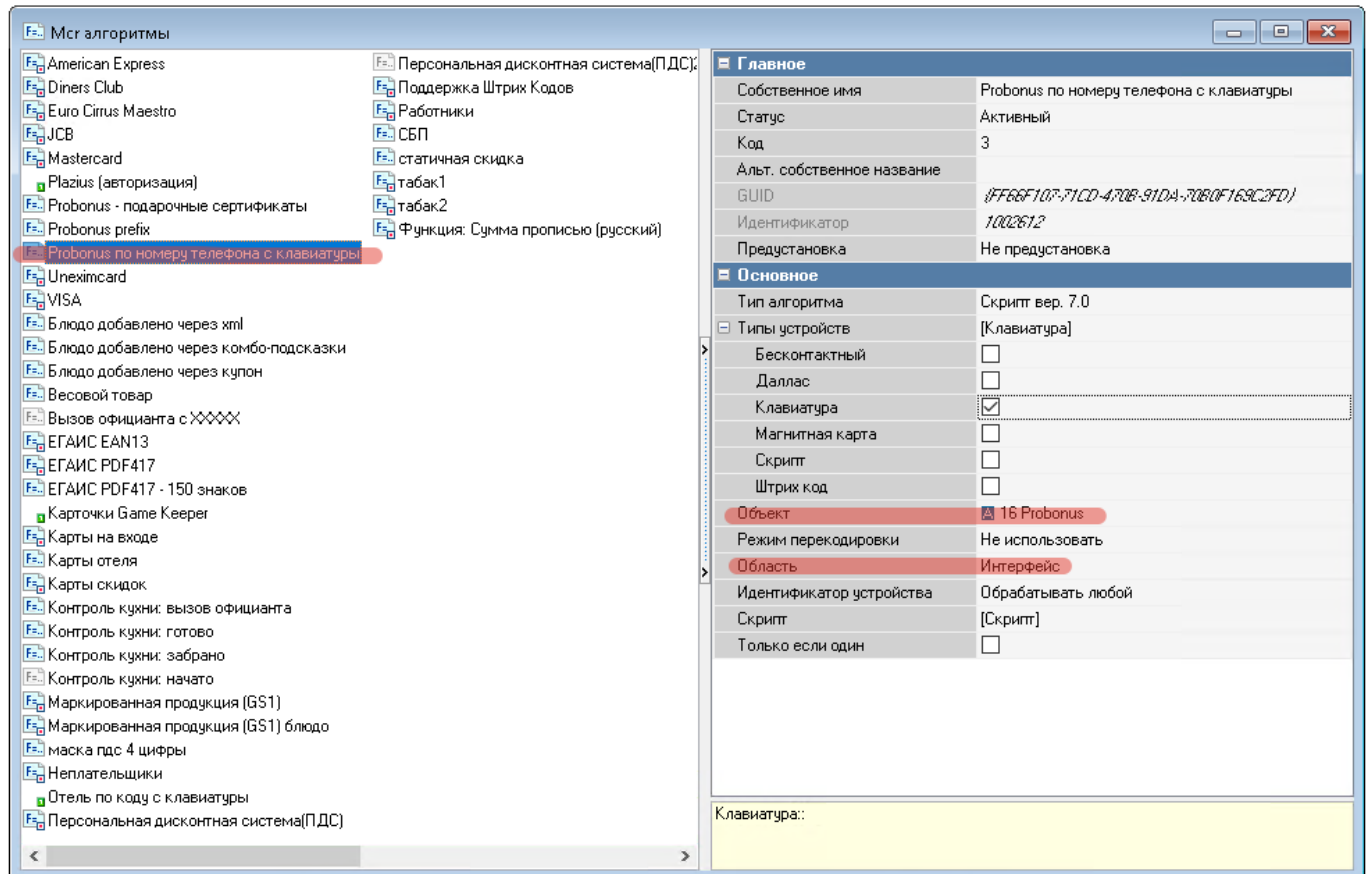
Mcr алгоритмы

American Express
Diners Club
Euro Cirrus Maestro
JCB
Mastercard
Plazius (авторизация)
Probonus - подарочные сертификаты
Probonus prefix
Probonus по номеру телефона с клавиатуры
Uneximcard
VISA
Блюдо добавлено через xml
Блюдо добавлено через комбо-подсказки
Блюдо добавлено через купон
Весовой товар
Вызов официанта с XXXXX
ЕГАИС EAN13
ЕГАИС PDF417
ЕГАИС PDF417 - 150 знаков
Карточки Game Keeper
Карты на входе
Карты отеля
Карты скидок
Контроль кухни: вызов официанта
Контроль кухни: готово
Контроль кухни: забрано
Контроль кухни: начато
Маркированная продукция (GS1)
Маркированная продукция (GS1) блюдо
маска пдс 4 цифры
Неплательщики
Отель по коду с клавиатуры
Персональная дисконтная система(ПДС)

Персональная дисконтная система(ПДС)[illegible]
Поддержка Штрих Кодов
Работники
СБП
статичная скидка
табак1
табак2
Функция: Сумма прописью (русский)

Главное
| | |
|---|---|
| Собственное имя | Probonus по номеру телефона с клавиатуры |
| Статус | Активный |
| Код | 3 |
| Альт. собственное название | |
| GUID | {FF66F107-71CD-470B-91DA-70B0F169C2FD} |
| Идентификатор | 1002612 |
| Предустановка | Не предустановка |

Основное
| | |
|---|---|
| Тип алгоритма | Скрипт вер. 7.0 |
| Типы устройств | [Клавиатура] |
| Бесконтактный | ☐ |
| Даллас | ☐ |
| Клавиатура | ☑ |
| Магнитная карта | ☐ |
| Скрипт | ☐ |
| Штрих код | ☐ |
| Объект | 16 Probonus |
| Режим перекодировки | Не использовать |
| Область | Интерфейс |
| Идентификатор устройства | Обрабатывать любой |
| Скрипт | [Скрипт] |
| Только если один | ☐ |

Клавиатура::